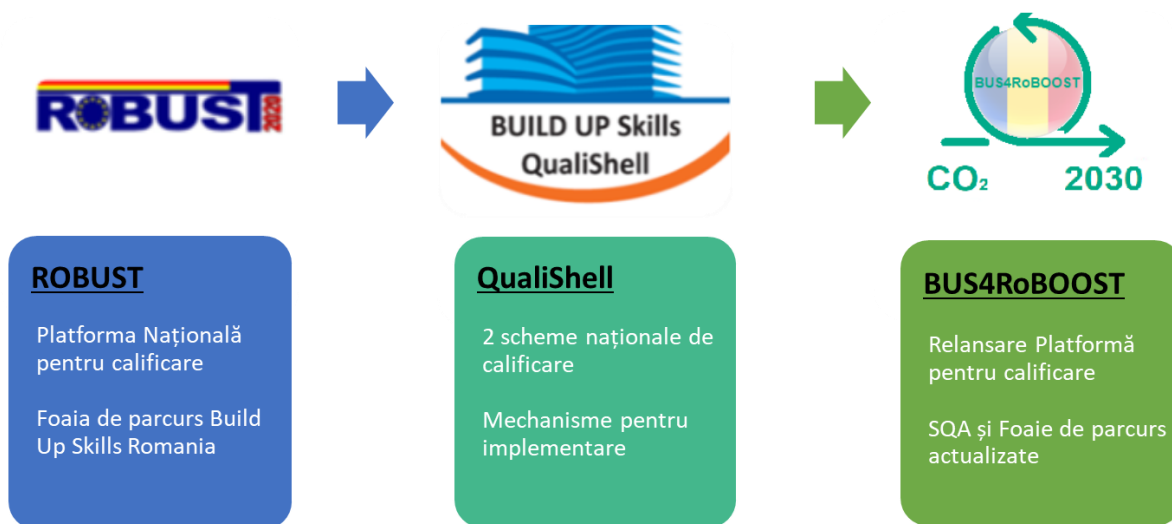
ROBUST 2020

BUILD UP Skills
QualiShell

BUS4RoBOOST

$CO_2$ 2030

ROBUST

Platforma Națională pentru calificare

Foaia de parcurs Build Up Skills Romania

QualiShell

2 scheme naționale de calificare

Mechanisme pentru implementare

BUS4RoBOOST

Relansare Platformă pentru calificare

SQA și Foaie de parcurs actualizate